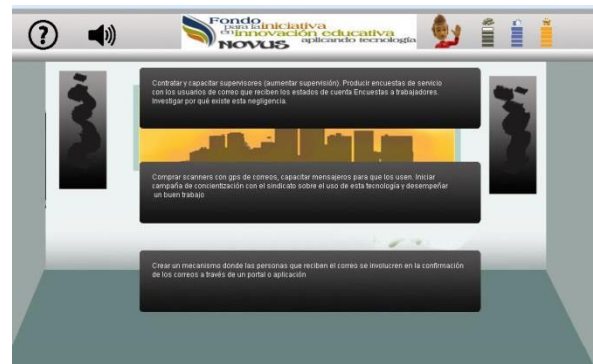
?

Fondo para la iniciativa en innovación educativa NOVUS aplicando tecnología

Contratar y capacitar supervisores (aumentar supervisión). Producir encuestas de servicio con los usuarios de correo que reciben los estados de cuenta Encuestas a trabajadores. Investigar por qué existe esta negligencia.

Comprar scanners con gps de correos, capacitar mensajeros para que los usen. Iniciar campaña de concientización con el sindicato sobre el uso de esta tecnología y desempeñar un buen trabajo

Crear un mecanismo donde las personas que reciben el correo se involucren en la confirmación de los correos a través de un portal o aplicación